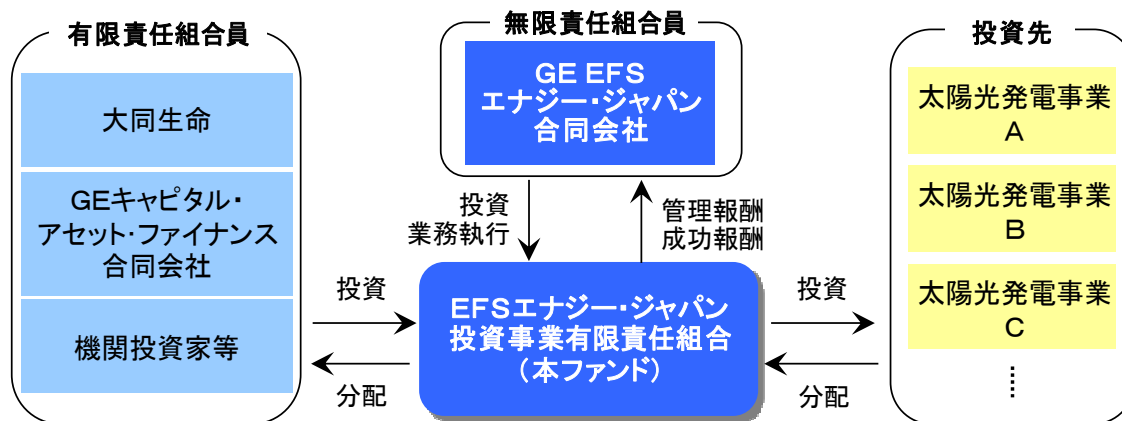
有限責任組合員

大同生命

GEキャピタル・アセット・ファイナンス合同会社

機関投資家等

無限責任組合員

GE EFS
エナジー・ジャパン
合同会社

投資
業務執行

管理報酬
成功報酬

投資

分配

EFSエナジー・ジャパン
投資事業有限責任組合
（本ファンド）

投資

分配

投資先

太陽光発電事業
A

太陽光発電事業
B

太陽光発電事業
C

⋮